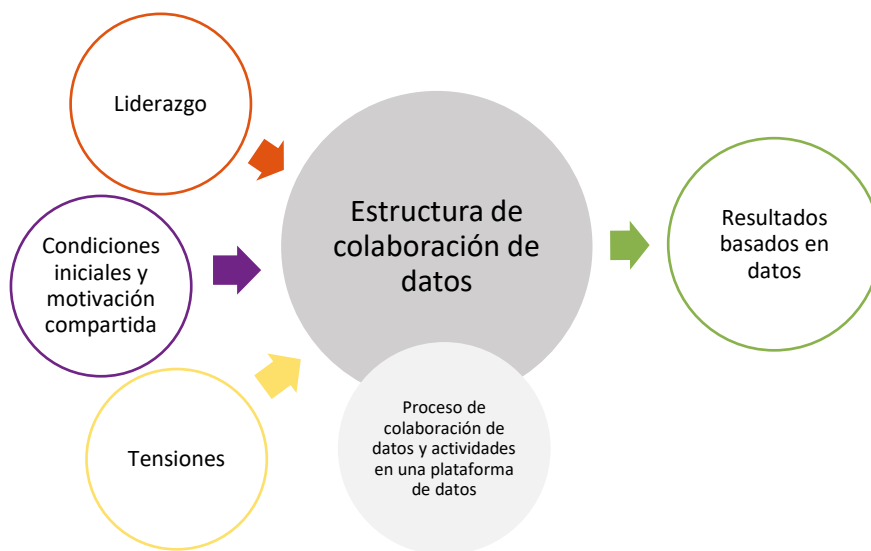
Liderazgo

Condiciones iniciales y motivación compartida

Tensiones

Estructura de colaboración de datos

Proceso de colaboración de datos y actividades en una plataforma de datos

Resultados basados en datos